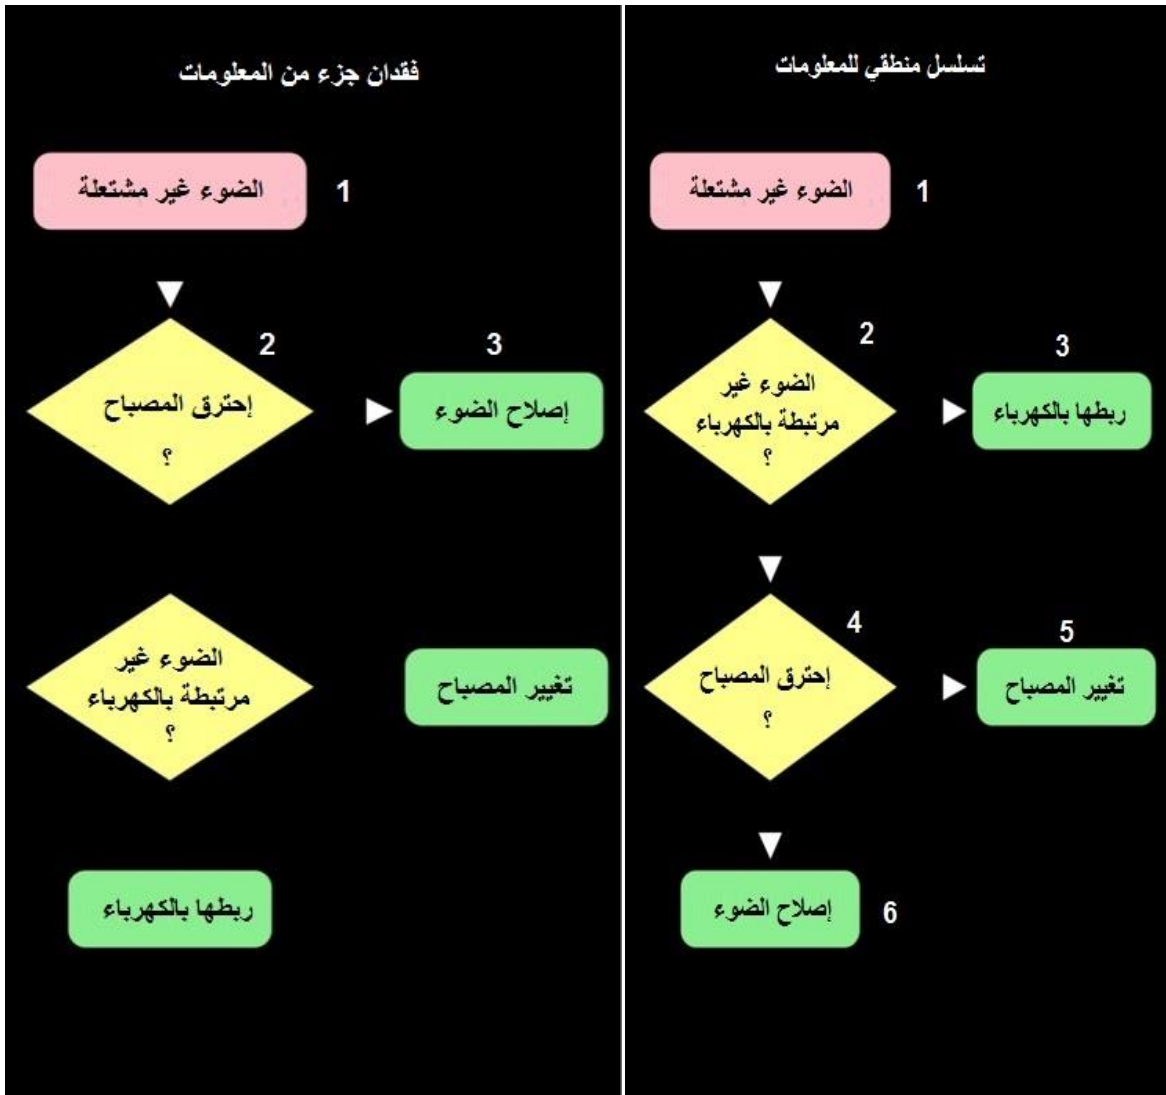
تسلسل منطقي للمعلومات

1 الضوء غير مشتعلة

2 الضوء غير مرتبطة بالكهرباء ؟

3 ربطها بالكهرباء

4 إحترق المصباح ؟

5 تغيير المصباح

6 إصلاح الضوء

فقدان جزء من المعلومات

1 الضوء غير مشتعلة

2 إحترق المصباح ؟

3 إصلاح الضوء

الضوء غير مرتبطة بالكهرباء ؟

تغيير المصباح

ربطها بالكهرباء